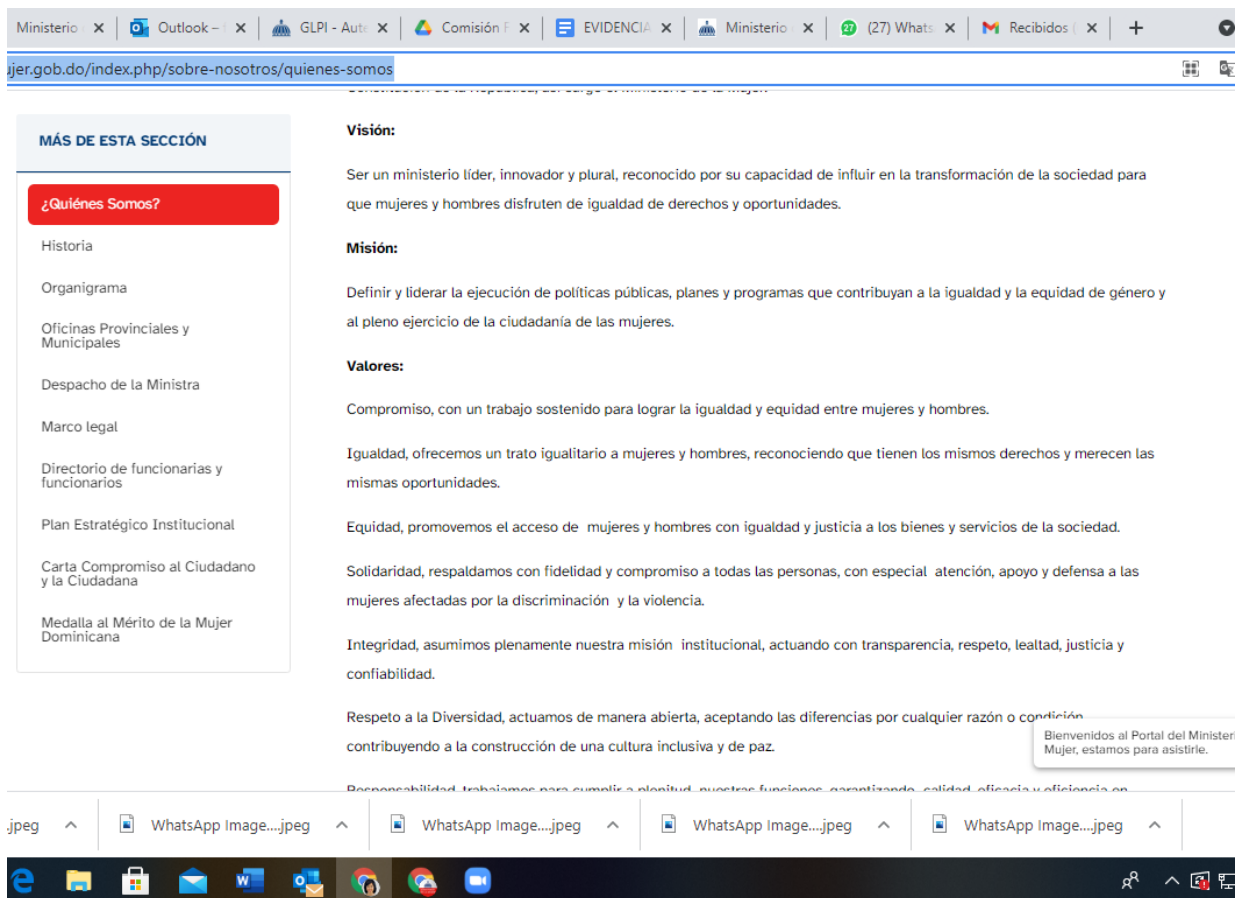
Ministerio × Outlook – × GLPI - Aut × Comisión F × EVIDENCIA × Ministerio × (27) Whats × Recibidos × +

ujer.gob.do/index.php/sobre-nosotros/quienes-somos

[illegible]

MÁS DE ESTA SECCIÓN

¿Quiénes Somos?

Historia

Organigrama

Oficinas Provinciales y Municipales

Despacho de la Ministra

Marco legal

Directorio de funcionarias y funcionarios

Plan Estratégico Institucional

Carta Compromiso al Ciudadano y la Ciudadana

Medalla al Mérito de la Mujer Dominicana

Visión:

Ser un ministerio líder, innovador y plural, reconocido por su capacidad de influir en la transformación de la sociedad para que mujeres y hombres disfruten de igualdad de derechos y oportunidades.

Misión:

Definir y liderar la ejecución de políticas públicas, planes y programas que contribuyan a la igualdad y la equidad de género y al pleno ejercicio de la ciudadanía de las mujeres.

Valores:

Compromiso, con un trabajo sostenido para lograr la igualdad y equidad entre mujeres y hombres.

Igualdad, ofrecemos un trato igualitario a mujeres y hombres, reconociendo que tienen los mismos derechos y merecen las mismas oportunidades.

Equidad, promovemos el acceso de mujeres y hombres con igualdad y justicia a los bienes y servicios de la sociedad.

Solidaridad, respaldamos con fidelidad y compromiso a todas las personas, con especial atención, apoyo y defensa a las mujeres afectadas por la discriminación y la violencia.

Integridad, asumimos plenamente nuestra misión institucional, actuando con transparencia, respeto, lealtad, justicia y confiabilidad.

Respeto a la Diversidad, actuamos de manera abierta, aceptando las diferencias por cualquier razón o condición contribuyendo a la construcción de una cultura inclusiva y de paz.

Bienvenidos al Portal del Ministeri Mujer, estamos para asistirle.

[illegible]

.jpeg WhatsApp Image....jpeg WhatsApp Image....jpeg WhatsApp Image....jpeg WhatsApp Image....jpeg